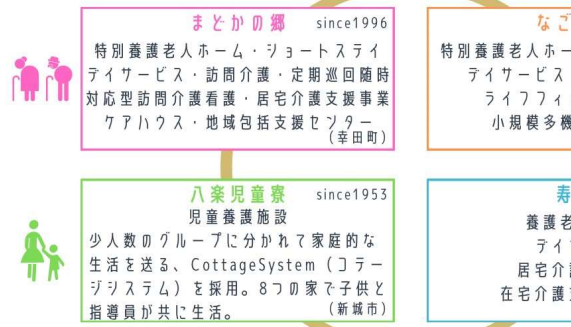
まどかの郷 since1996
特別養護老人ホーム・ショートステイ
デイサービス・訪問介護・定期巡回随時
対応型訪問介護看護・居宅介護支援事業
ケアハウス・地域包括支援センター
（幸田町）

なご
特別養護老人ホー
デイサービス
ライフフィ
小規模多機

八楽児童寮 since1953
児童養護施設
少人数のグループに分かれて家庭的な生活を送る、CottageSystem（コテージシステム）を採用。8つの家で子供と指導員が共に生活。
（新城市）

寿
養護老
デイ
居宅介
在宅介護